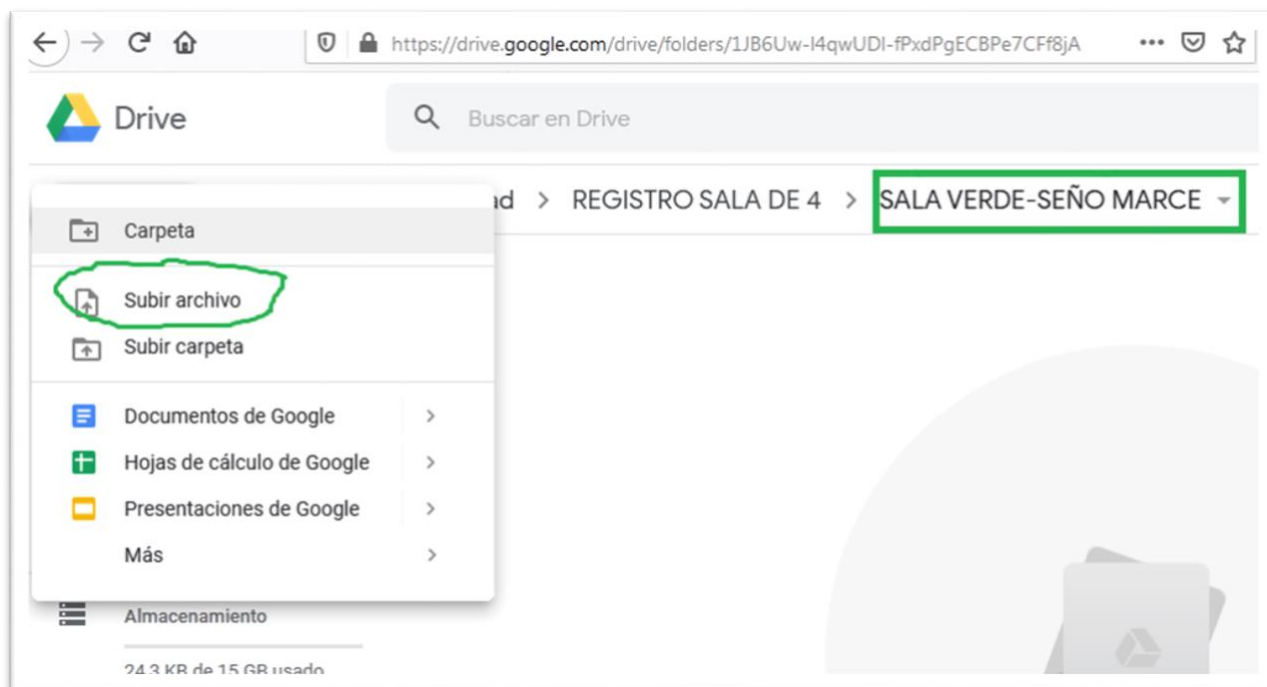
https://drive.google.com/drive/folders/1JB6Uw-l4qwUDI-fPxdPgECBPe7CFf8jA

Drive

Buscar en Drive

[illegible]ad > REGISTRO SALA DE 4 > SALA VERDE-SEÑO MARCE

Carpeta

Subir archivo
Subir carpeta

Documentos de Google
Hojas de cálculo de Google
Presentaciones de Google
Más

Almacenamiento

24,3 KB de 15 GB usado